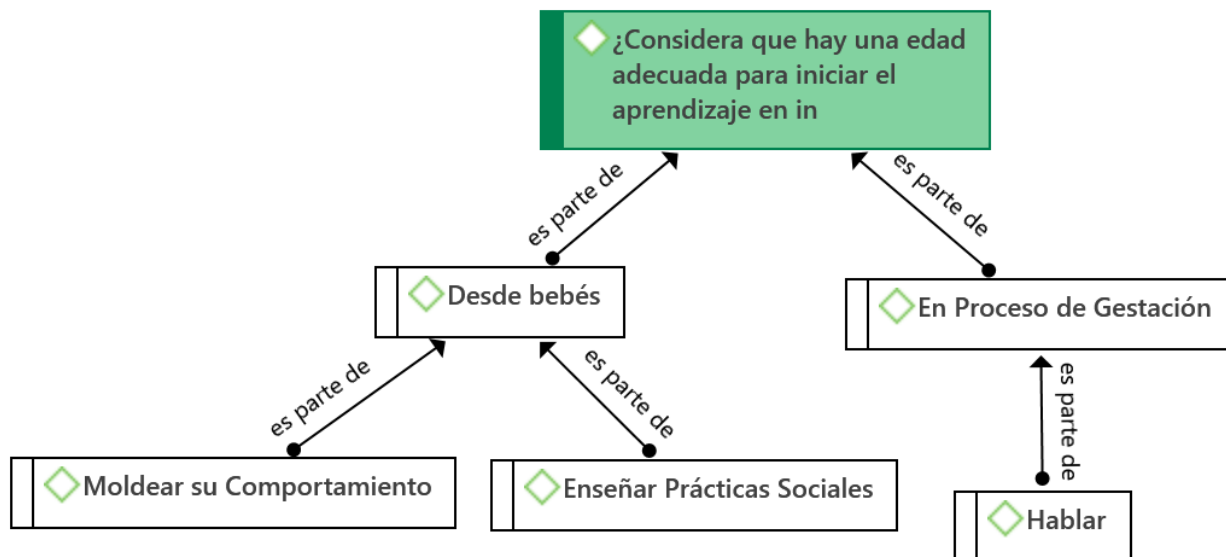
¿Considera que hay una edad adecuada para iniciar el aprendizaje en in

es parte de

es parte de

Desde bebés

En Proceso de Gestación

es parte de

es parte de

es parte de

Moldear su Comportamiento

Enseñar Prácticas Sociales

Hablar